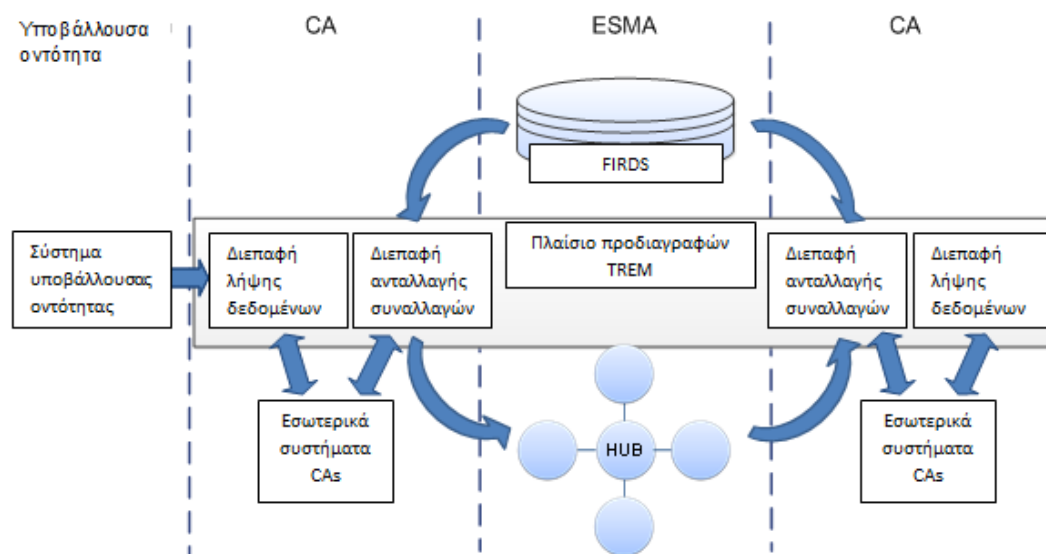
Υποβάλλουσα οντότητα

CA

ESMA

CA

FIRDS

Σύστημα υποβάλλουσας οντότητας

Διεπαφή λήψης δεδομένων

Διεπαφή ανταλλαγής συναλλαγών

Πλαίσιο προδιαγραφών TREM

Διεπαφή ανταλλαγής συναλλαγών

Διεπαφή λήψης δεδομένων

Εσωτερικά συστήματα CAs

HUB

Εσωτερικά συστήματα CAs